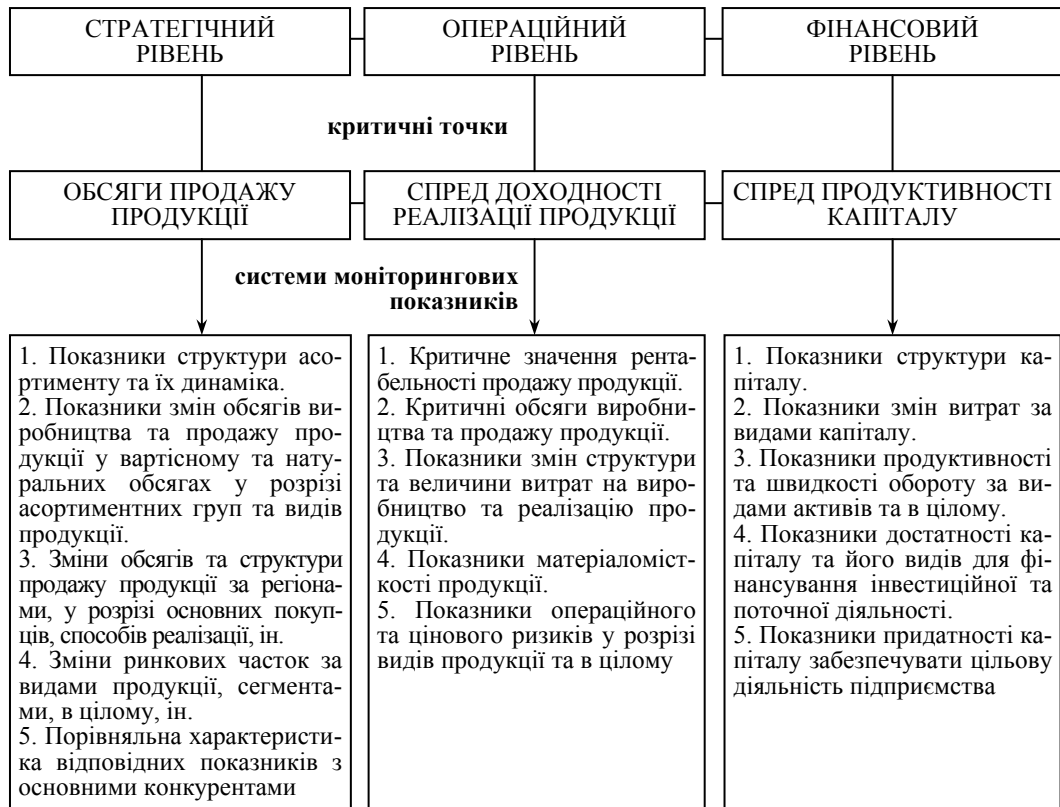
СТРАТЕГІЧНИЙ РІВЕНЬ

ОПЕРАЦІЙНИЙ РІВЕНЬ

ФІНАНСОВИЙ РІВЕНЬ

критичні точки

ОБСЯГИ ПРОДАЖУ ПРОДУКЦІЇ

СПРЕД ДОХОДНОСТІ РЕАЛІЗАЦІЇ ПРОДУКЦІЇ

СПРЕД ПРОДУКТИВНОСТІ КАПІТАЛУ

системи моніторингових показників

1. Показники структури асортименту та їх динаміка.
2. Показники змін обсягів виробництва та продажу продукції у вартісному та натуральних обсягах у розрізі асортиментних груп та видів продукції.
3. Зміни обсягів та структури продажу продукції за регіонами, у розрізі основних покупців, способів реалізації, ін.
4. Зміни ринкових часток за видами продукції, сегментами, в цілому, ін.
5. Порівняльна характеристика відповідних показників з основними конкурентами

1. Критичне значення рентабельності продажу продукції.
2. Критичні обсяги виробництва та продажу продукції.
3. Показники змін структури та величини витрат на виробництво та реалізацію продукції.
4. Показники матеріаломісткості продукції.
5. Показники операційного та цінового ризиків у розрізі видів продукції та в цілому

1. Показники структури капіталу.
2. Показники змін витрат за видами капіталу.
3. Показники продуктивності та швидкості обороту за видами активів та в цілому.
4. Показники достатності капіталу та його видів для фінансування інвестиційної та поточної діяльності.
5. Показники придатності капіталу забезпечувати цільову діяльність підприємства